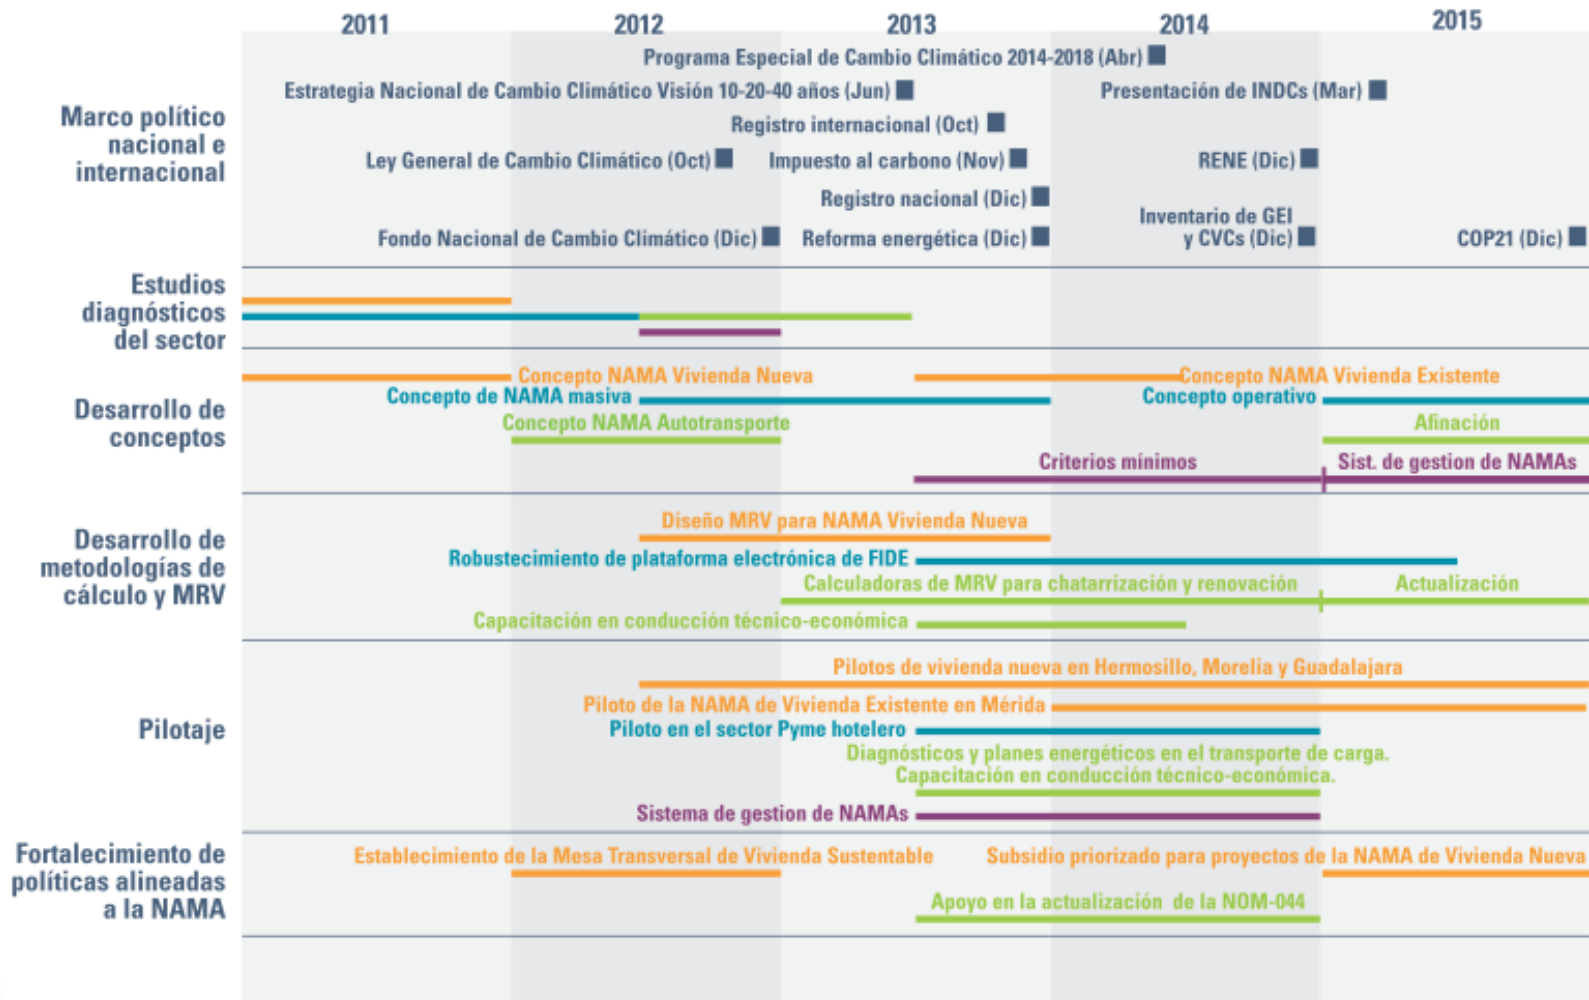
2011 2012 2013 2014 2015

Marco político nacional e internacional

Programa Especial de Cambio Climático 2014-2018 (Abr)
Estrategia Nacional de Cambio Climático Visión 10-20-40 años (Jun)
Presentación de INDCs (Mar)
Registro internacional (Oct)
Ley General de Cambio Climático (Oct)
Impuesto al carbono (Nov)
RENE (Dic)
Registro nacional (Dic)
Inventario de GEI y CVCs (Dic)
Fondo Nacional de Cambio Climático (Dic)
Reforma energética (Dic)
COP21 (Dic)

Estudios diagnósticos del sector

Desarrollo de conceptos

Concepto NAMA Vivienda Nueva
Concepto NAMA Vivienda Existente
Concepto de NAMA masiva
Concepto operativo
Concepto NAMA Autotransporte
Afinación
Criterios mínimos
Sist. de gestion de NAMAs

Desarrollo de metodologías de cálculo y MRV

Diseño MRV para NAMA Vivienda Nueva
Robustecimiento de plataforma electrónica de FIDE
Calculadoras de MRV para chatarrización y renovación
Actualización
Capacitación en conducción técnico-económica

Pilotaje

Pilotos de vivienda nueva en Hermosillo, Morelia y Guadalajara
Piloto de la NAMA de Vivienda Existente en Mérida
Piloto en el sector Pyme hotelero
Diagnósticos y planes energéticos en el transporte de carga. Capacitación en conducción técnico-económica.
Sistema de gestion de NAMAs

Fortalecimiento de políticas alineadas a la NAMA

Establecimiento de la Mesa Transversal de Vivienda Sustentable
Subsidio priorizado para proyectos de la NAMA de Vivienda Nueva
Apoyo en la actualización de la NOM-044